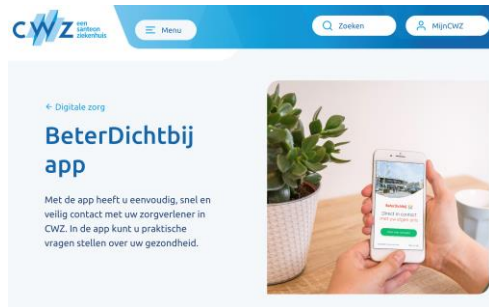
CWZ een santeon ziekenhuis

Menu

Zoeken

MijnCWZ

← Digitale zorg

BeterDichtbij app

Met de app heeft u eenvoudig, snel en veilig contact met uw zorgverlener in CWZ. In de app kunt u praktische vragen stellen over uw gezondheid.

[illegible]

Direct in contact
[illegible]